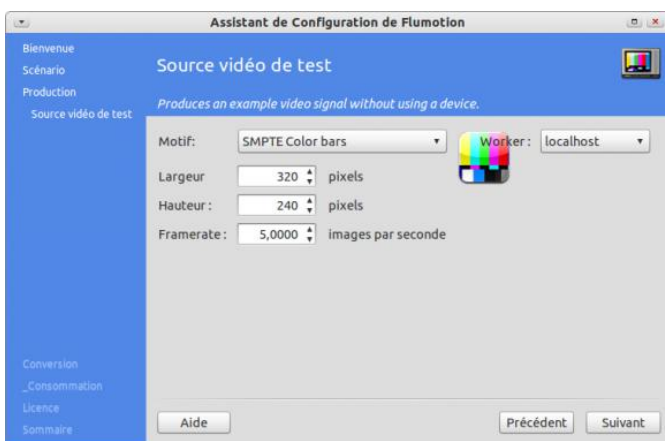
Assistant de Configuration de Flumotion

Bienvenue
Scénario
Production
Source vidéo de test

Source vidéo de test

Produces an example video signal without using a device.

Motif: SMPTE Color bars
Worker: localhost
Largeur 320 pixels
Hauteur: 240 pixels
Framerate: 5,0000 images par seconde

Conversion
_Consommation
Licence
Sommaire

Aide
Précédent
Suivant